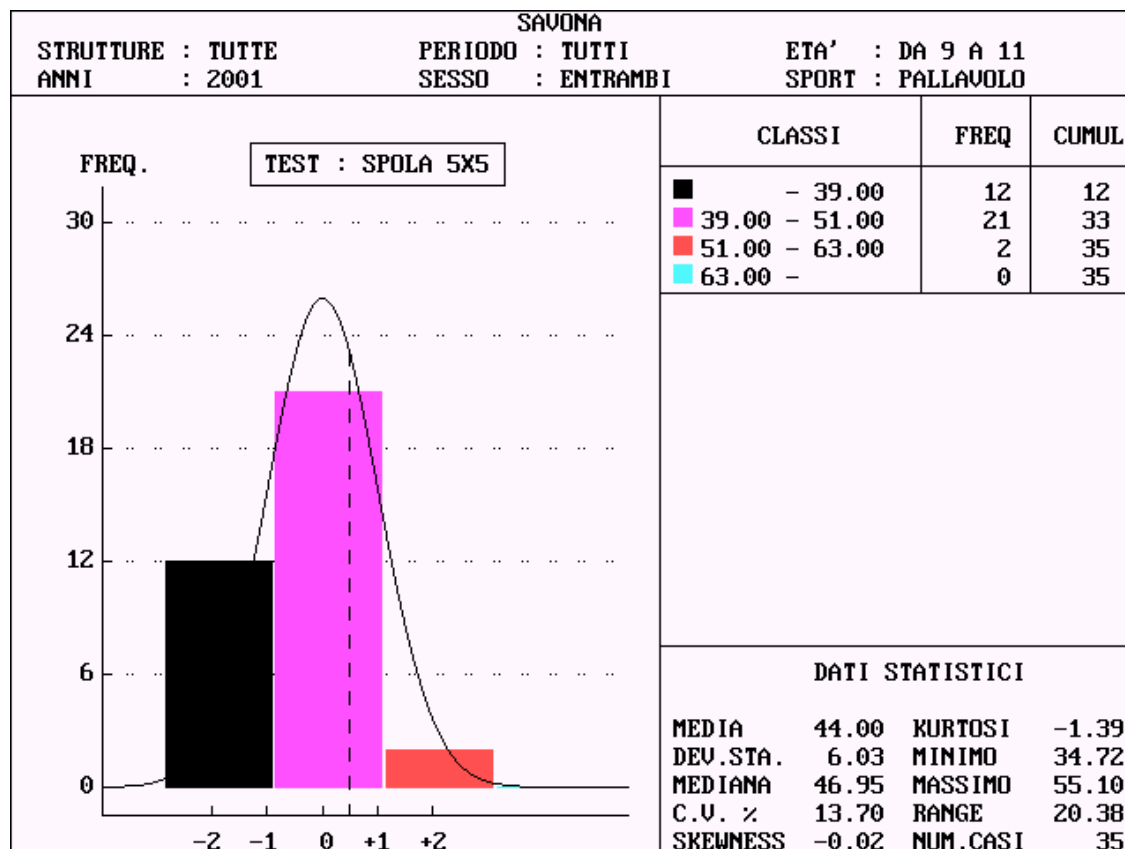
SAVONA

STRUTTURE : TUTTE
ANNI : 2001

PERIODO : TUTTI
SESSO : ENTRAMBI

ETA' : DA 9 A 11
SPORT : PALLAVOLO

FREQ.

TEST : SPOLA 5X5

30
24
18
12
6
0

-2 -1 0 +1 +2

| CLASSI | FREQ | CUMUL |
|---|---|---|
| - 39.00 | 12 | 12 |
| 39.00 - 51.00 | 21 | 33 |
| 51.00 - 63.00 | 2 | 35 |
| 63.00 - | 0 | 35 |

DATI STATISTICI

| | | | |
|---|---|---|---|
| MEDIA | 44.00 | KURTOSI | -1.39 |
| DEV.STA. | 6.03 | MINIMO | 34.72 |
| MEDIANA | 46.95 | MASSIMO | 55.10 |
| C.V. % | 13.70 | RANGE | 20.38 |
| SKEWNESS | -0.02 | NUM.CASI | 35 |